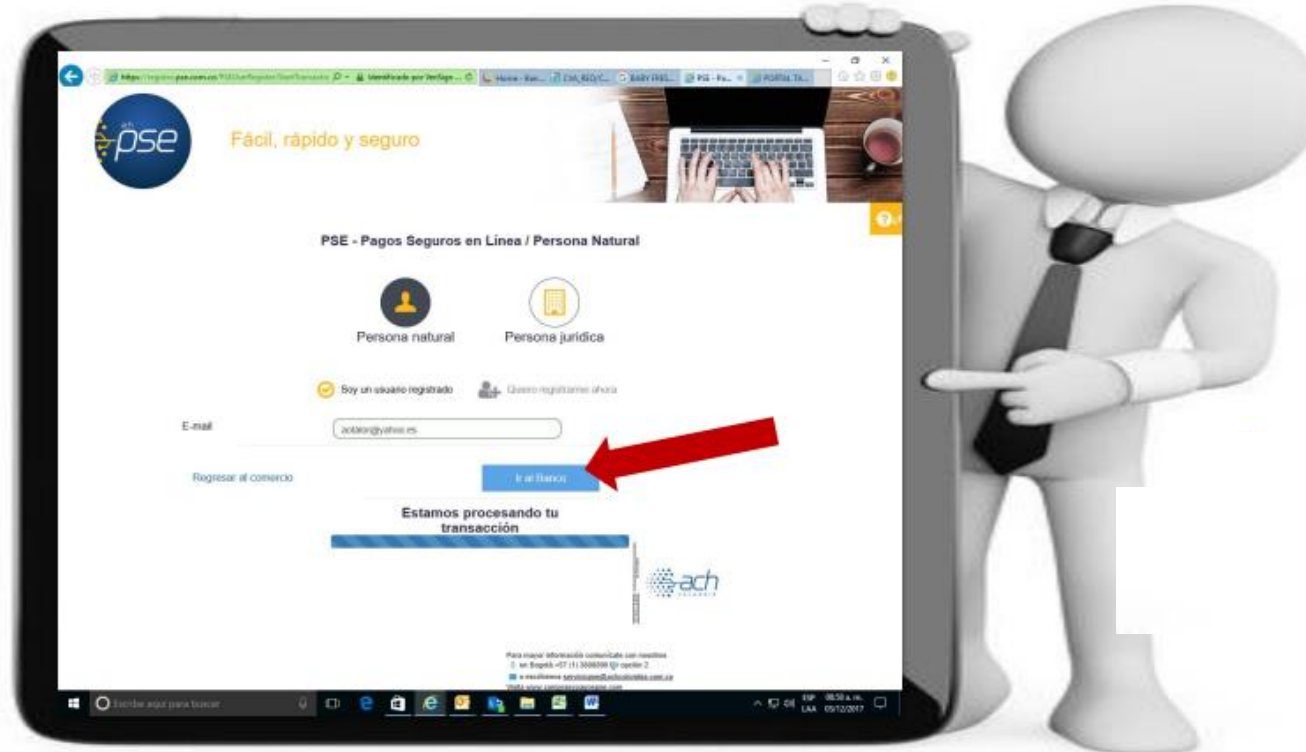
https://registro.pse.com.co/PSEUserRegister/StartTransaction
Identificado por VeriSign

pse

Fácil, rápido y seguro

PSE - Pagos Seguros en Línea / Persona Natural

Persona natural

Persona jurídica

Soy un usuario registrado

Quiero registrarme ahora

E-mail

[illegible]@yahoo.es

Regresar al comercio

Ir al Banco

Estamos procesando tu transacción

ach

Para mayor información comunícate con nosotros
en Bogotá +57 (1) 3808890 opción 2
o escríbenos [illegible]
Visita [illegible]

Escribe aquí para buscar

ESP LAA 08:50 a. m. 05/12/2017